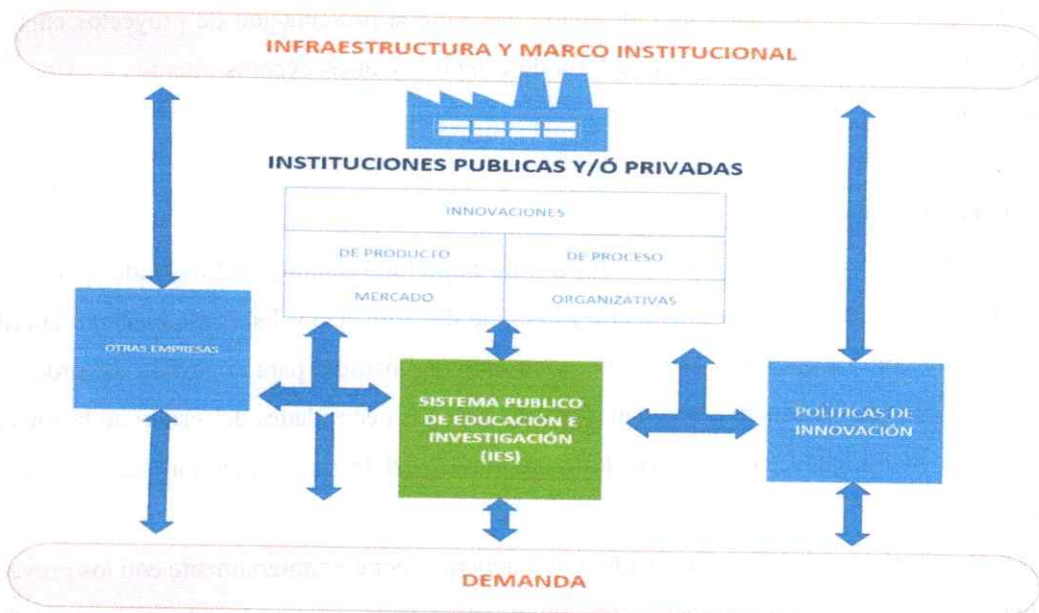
INFRAESTRUCTURA Y MARCO INSTITUCIONAL

INSTITUCIONES PUBLICAS Y/Ó PRIVADAS

| INNOVACIONES | |
|---|---|
| DE PRODUCTO | DE PROCESO |
| MERCADO | ORGANIZATIVAS |

OTRAS EMPRESAS

SISTEMA PUBLICO DE EDUCACIÓN E INVESTIGACIÓN (IES)

POLITICAS DE INNOVACIÓN

DEMANDA